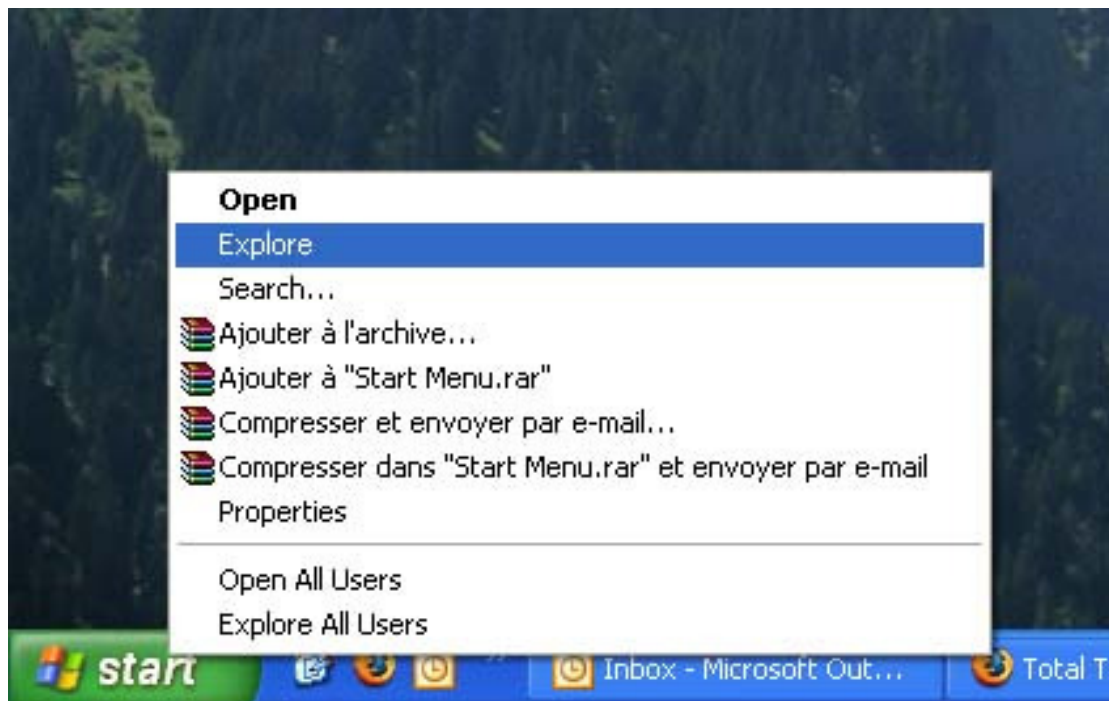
Open
Explore
Search...
Ajouter à l'archive...
Ajouter à "Start Menu.rar"
Compresser et envoyer par e-mail...
Compresser dans "Start Menu.rar" et envoyer par e-mail
Properties

Open All Users
Explore All Users

start
Inbox - Microsoft Out...
Total T